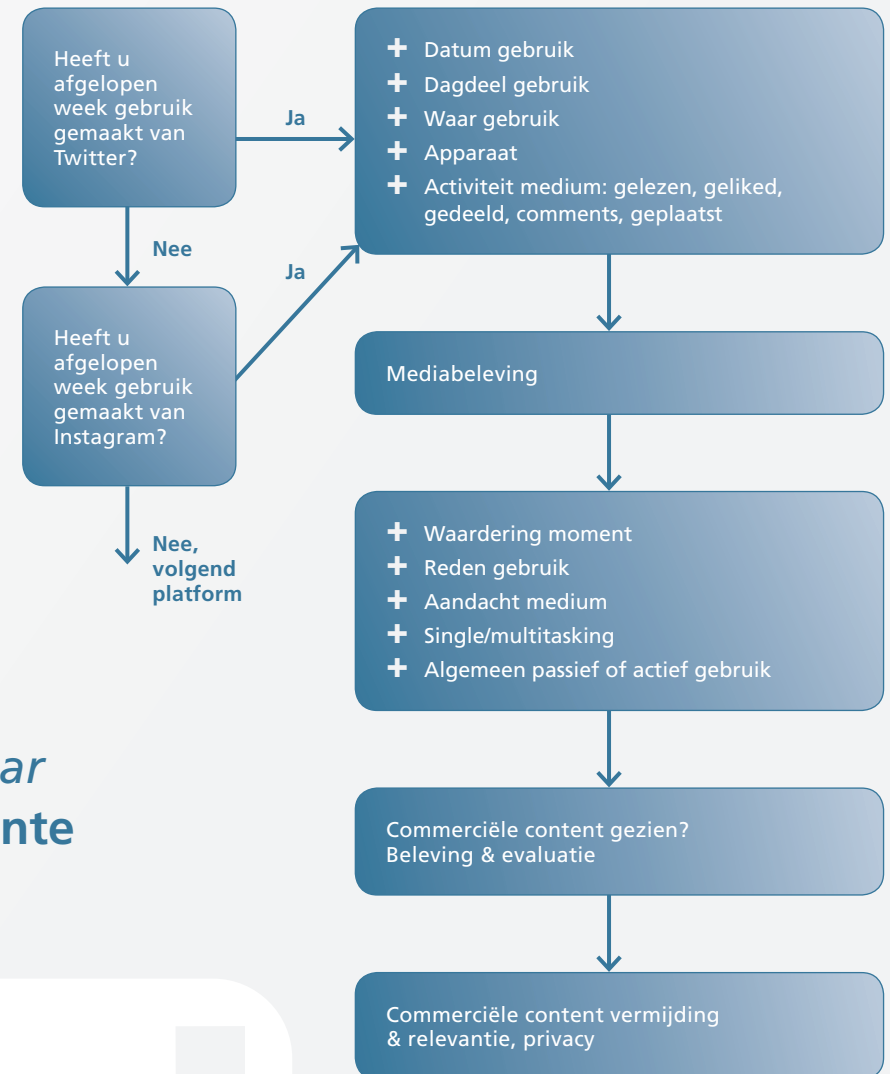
Heeft u afgelopen week gebruik gemaakt van Twitter?

Ja

Nee

Heeft u afgelopen week gebruik gemaakt van Instagram?

Ja

Nee, volgend platform

+ Datum gebruik
+ Dagdeel gebruik
+ Waar gebruik
+ Apparaat
+ Activiteit medium: gelezen, geliked, gedeeld, comments, geplaatst

Mediabeleving

+ Waardering moment
+ Reden gebruik
+ Aandacht medium
+ Single/multitasking
+ Algemeen passief of actief gebruik

ar
nte

Commerciële content gezien? Beleving & evaluatie

Commerciële content vermijding & relevantie, privacy